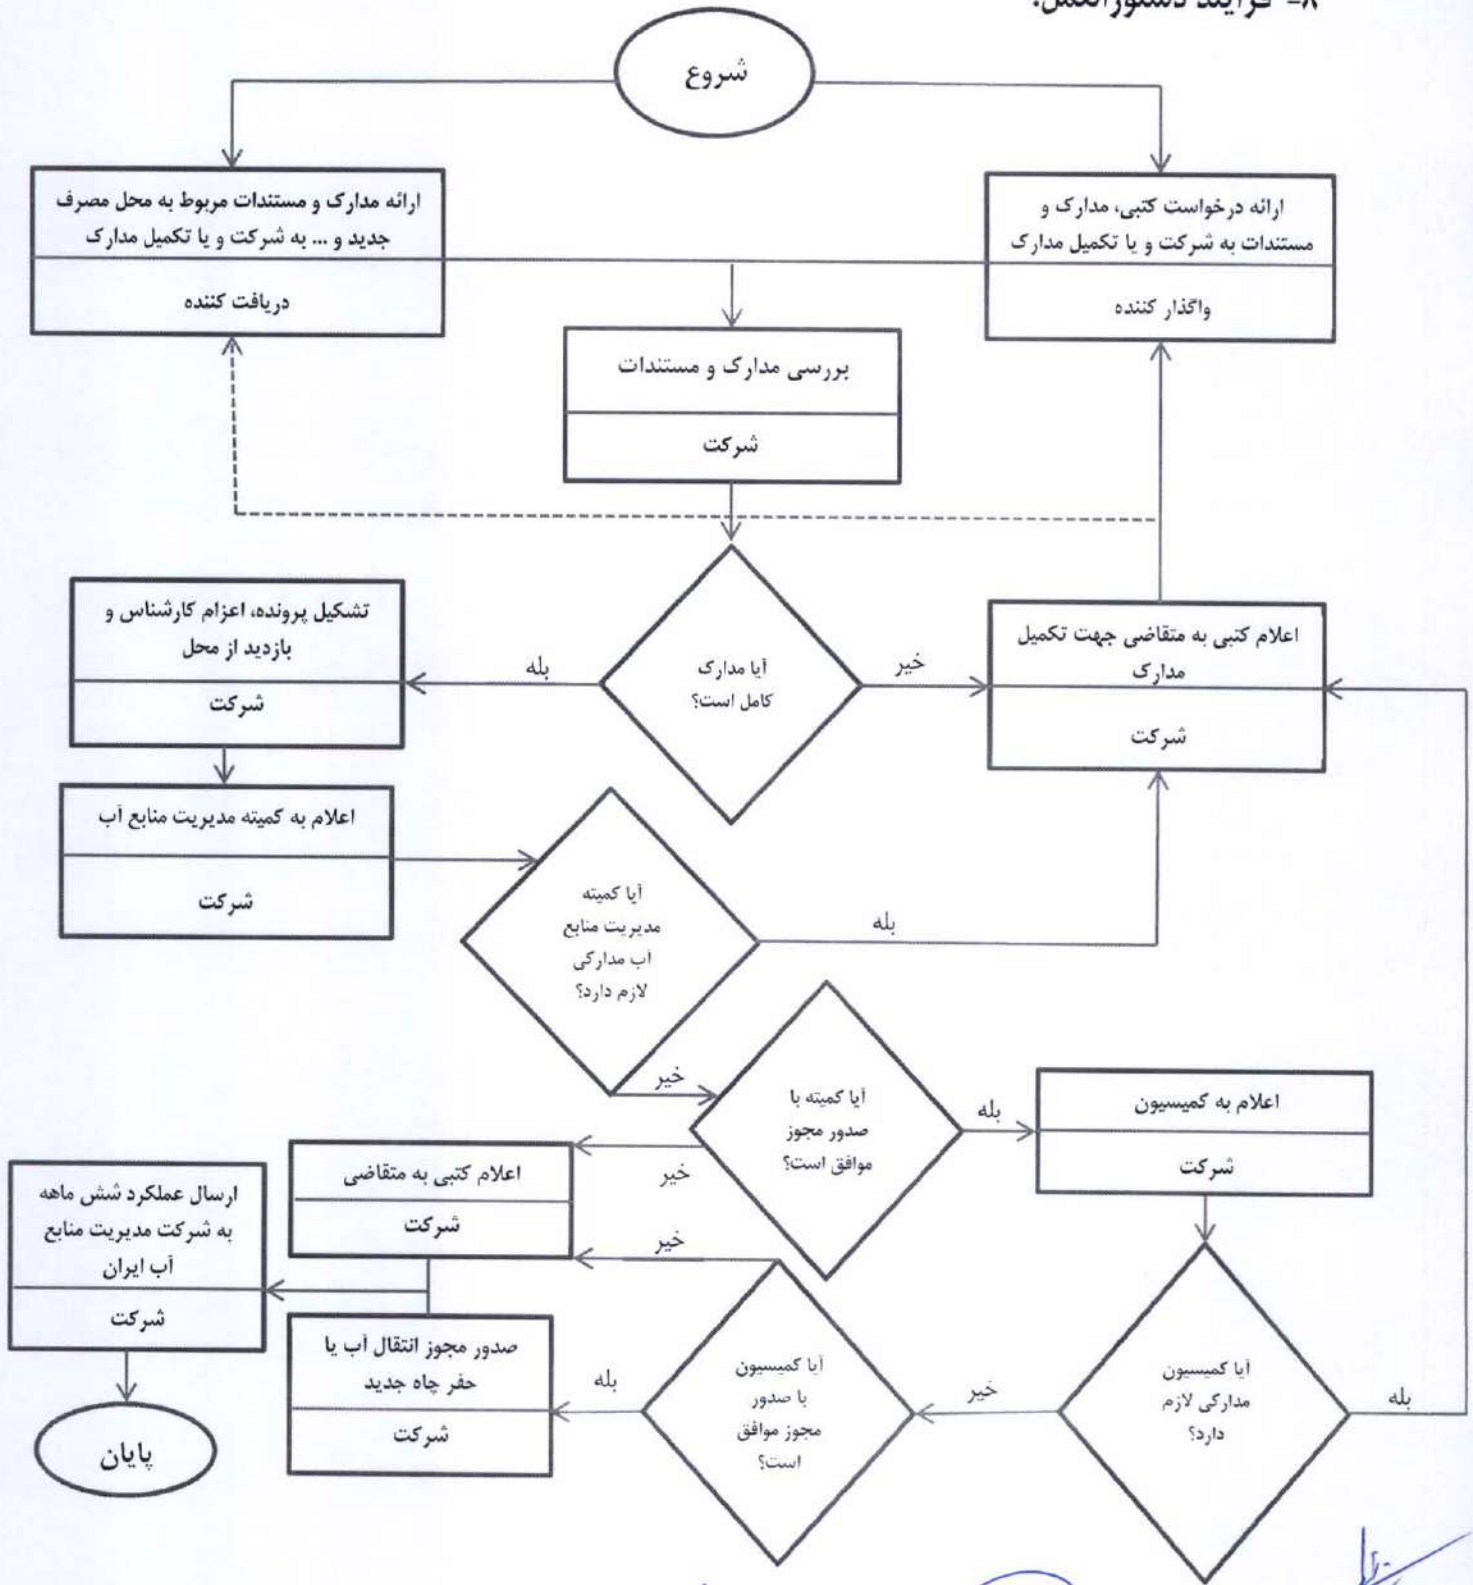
۸- فرایند دستورالعمل:

شروع

ارائه درخواست کتبی، مدارک و مستندات به شرکت و یا تکمیل مدارک

واگذار کننده

ارائه مدارک و مستندات مربوط به محل مصرف جدید و ... به شرکت و یا تکمیل مدارک

دریافت کننده

بررسی مدارک و مستندات

شرکت

آیا مدارک کامل است؟

خیر

اعلام کتبی به متقاضی جهت تکمیل مدارک

شرکت

بله

تشکیل پرونده، اعزام کارشناس و بازدید از محل

شرکت

اعلام به کمیته مدیریت منابع آب

شرکت

آیا کمیته مدیریت منابع اب مدارکی لازم دارد؟

بله

خیر

آیا کمیته با صدور مجوز موافق است؟

بله

اعلام به کمیسیون

شرکت

خیر

اعلام کتبی به متقاضی

شرکت

آیا کمیسیون مدارکی لازم دارد؟

بله

خیر

آیا کمیسیون با صدور مجوز موافق است؟

خیر

بله

صدور مجوز انتقال آب یا حفر چاه جدید

شرکت

ارسال عملکرد شش ماهه به شرکت مدیریت منابع آب ایران

شرکت

پایان